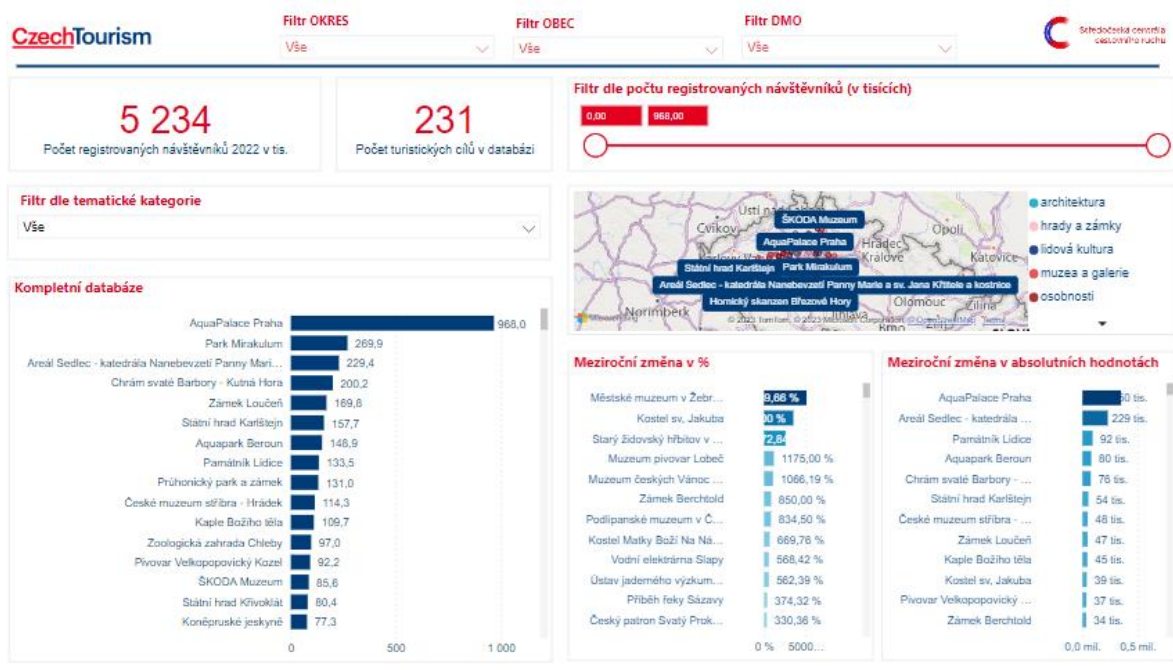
CzechTourism

Filtr OKRES
Vše

Filtr OBEC
Vše

Filtr DMO
Vše

Středočeská centrála cestovního ruchu

5 234
Počet registrovaných návštěvníků 2022 v tis.

231
Počet turistických cílů v databázi

Filtr dle počtu registrovaných návštěvníků (v tisících)
0,00
968,00

Filtr dle tematické kategorie
Vše

Ústí n
Cvikov
ŠKODA Muzeum
Opolí
AquaPalace Praha
Hradec Králové
Katowice
Státní hrad Karlštejn
Park Mirakulum
Areál Sedlec - katedrála Nanebevzetí Panny Marie a sv. Jana Křtitele a kostnice
Olomouc
Žilina
Hornický skanzen Březové Hory
Norimberk
Jihlava
© 2023 TomTom, © 2023 Microsoft Corporation © OpenStreetMap Terms

architektura
hrady a zámky
lidová kultura
muzea a galerie
osobnosti

Kompletní databáze

| | |
|---|---|
| AquaPalace Praha | 968,0 |
| Park Mirakulum | 269,9 |
| Areál Sedlec - katedrála Nanebevzetí Panny Mari... | 229,4 |
| Chrám svaté Barbory - Kutná Hora | 200,2 |
| Zámek Loučeň | 169,6 |
| Státní hrad Karlštejn | 157,7 |
| Aquapark Beroun | 148,9 |
| Památník Lidice | 133,5 |
| Průhonický park a zámek | 131,0 |
| České muzeum stříbra - Hrádek | 114,3 |
| Kaple Božího těla | 109,7 |
| Zoologická zahrada Chleby | 97,0 |
| Pivovar Velkopopovický Kozel | 92,2 |
| ŠKODA Muzeum | 85,6 |
| Státní hrad Křivoklát | 80,4 |
| Koněpruské jeskyně | 77,3 |

0 500 1 000

Meziroční změna v %

| | |
|---|---|
| Městské muzeum v Žebr... | 9,66 % |
| Kostel sv. Jakuba | 0 % |
| Starý židovský hřbitov v ... | 72,84 |
| Muzeum pivovar Lobeč | 1175,00 % |
| Muzeum českých Vánoc ... | 1066,19 % |
| Zámek Berchtold | 850,00 % |
| Podlipanské muzeum v Č... | 834,50 % |
| Kostel Matky Boží Na Ná... | 669,76 % |
| Vodní elektrárna Slapy | 568,42 % |
| Ústav jaderného výzkum... | 562,39 % |
| Příběh řeky Sázavy | 374,32 % |
| Český patron Svatý Prok... | 330,36 % |

0 % 5000...

Meziroční změna v absolutních hodnotách

| | |
|---|---|
| AquaPalace Praha | 50 tis. |
| Areál Sedlec - katedrála ... | 229 tis. |
| Památník Lidice | 92 tis. |
| Aquapark Beroun | 80 tis. |
| Chrám svaté Barbory - ... | 76 tis. |
| Státní hrad Karlštejn | 54 tis. |
| České muzeum stříbra - ... | 48 tis. |
| Zámek Loučeň | 47 tis. |
| Kaple Božího těla | 45 tis. |
| Kostel sv. Jakuba | 39 tis. |
| Pivovar Velkopopovický ... | 37 tis. |
| Zámek Berchtold | 34 tis. |

0,0 mil. 0,5 mil.